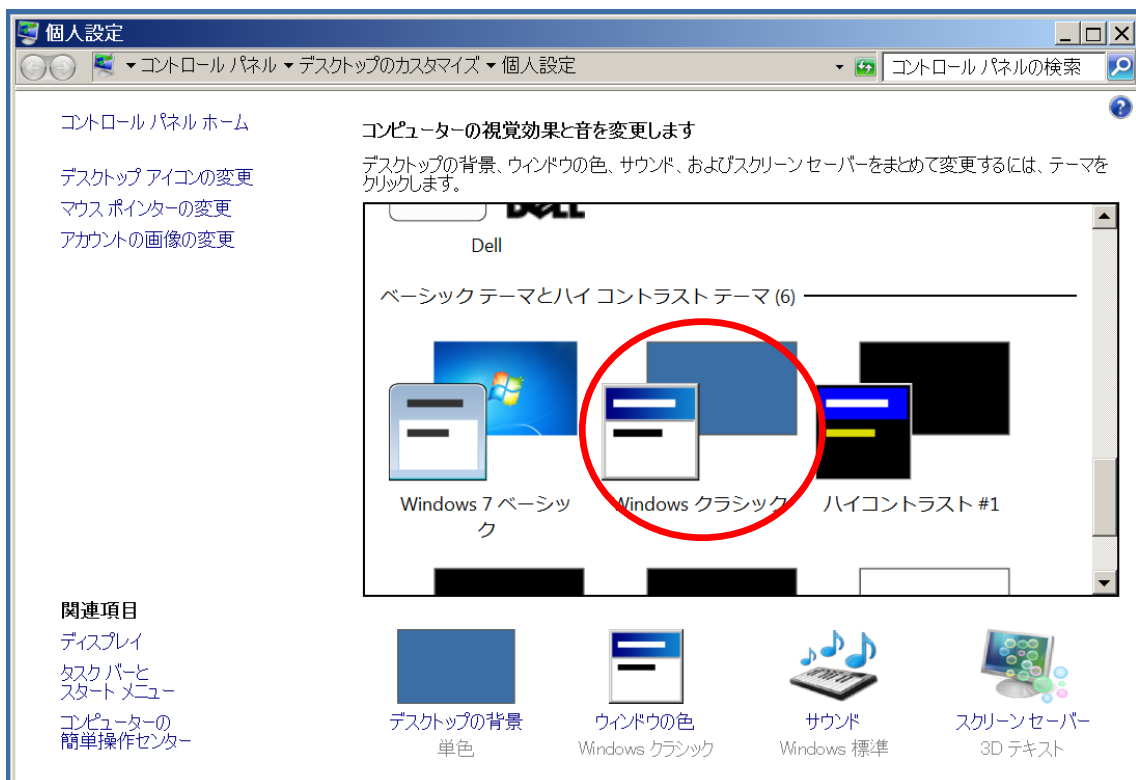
個人設定

▸ コントロール パネル ▸ デスクトップのカスタマイズ ▸ 個人設定

コントロール パネルの検索

コントロール パネル ホーム

デスクトップ アイコンの変更
マウス ポインターの変更
アカウントの画像の変更

コンピューターの視覚効果と音を変更します

デスクトップの背景、ウィンドウの色、サウンド、およびスクリーン セーバーをまとめて変更するには、テーマをクリックします。

DELL
Dell

ベーシック テーマとハイ コントラスト テーマ (6)

Windows 7 ベーシック

Windows クラシック

ハイコントラスト #1

関連項目
ディスプレイ
タスク バーと スタート メニュー
コンピューターの 簡単操作センター

デスクトップの背景
単色

ウィンドウの色
Windows クラシック

サウンド
Windows 標準

スクリーン セーバー
3D テキスト